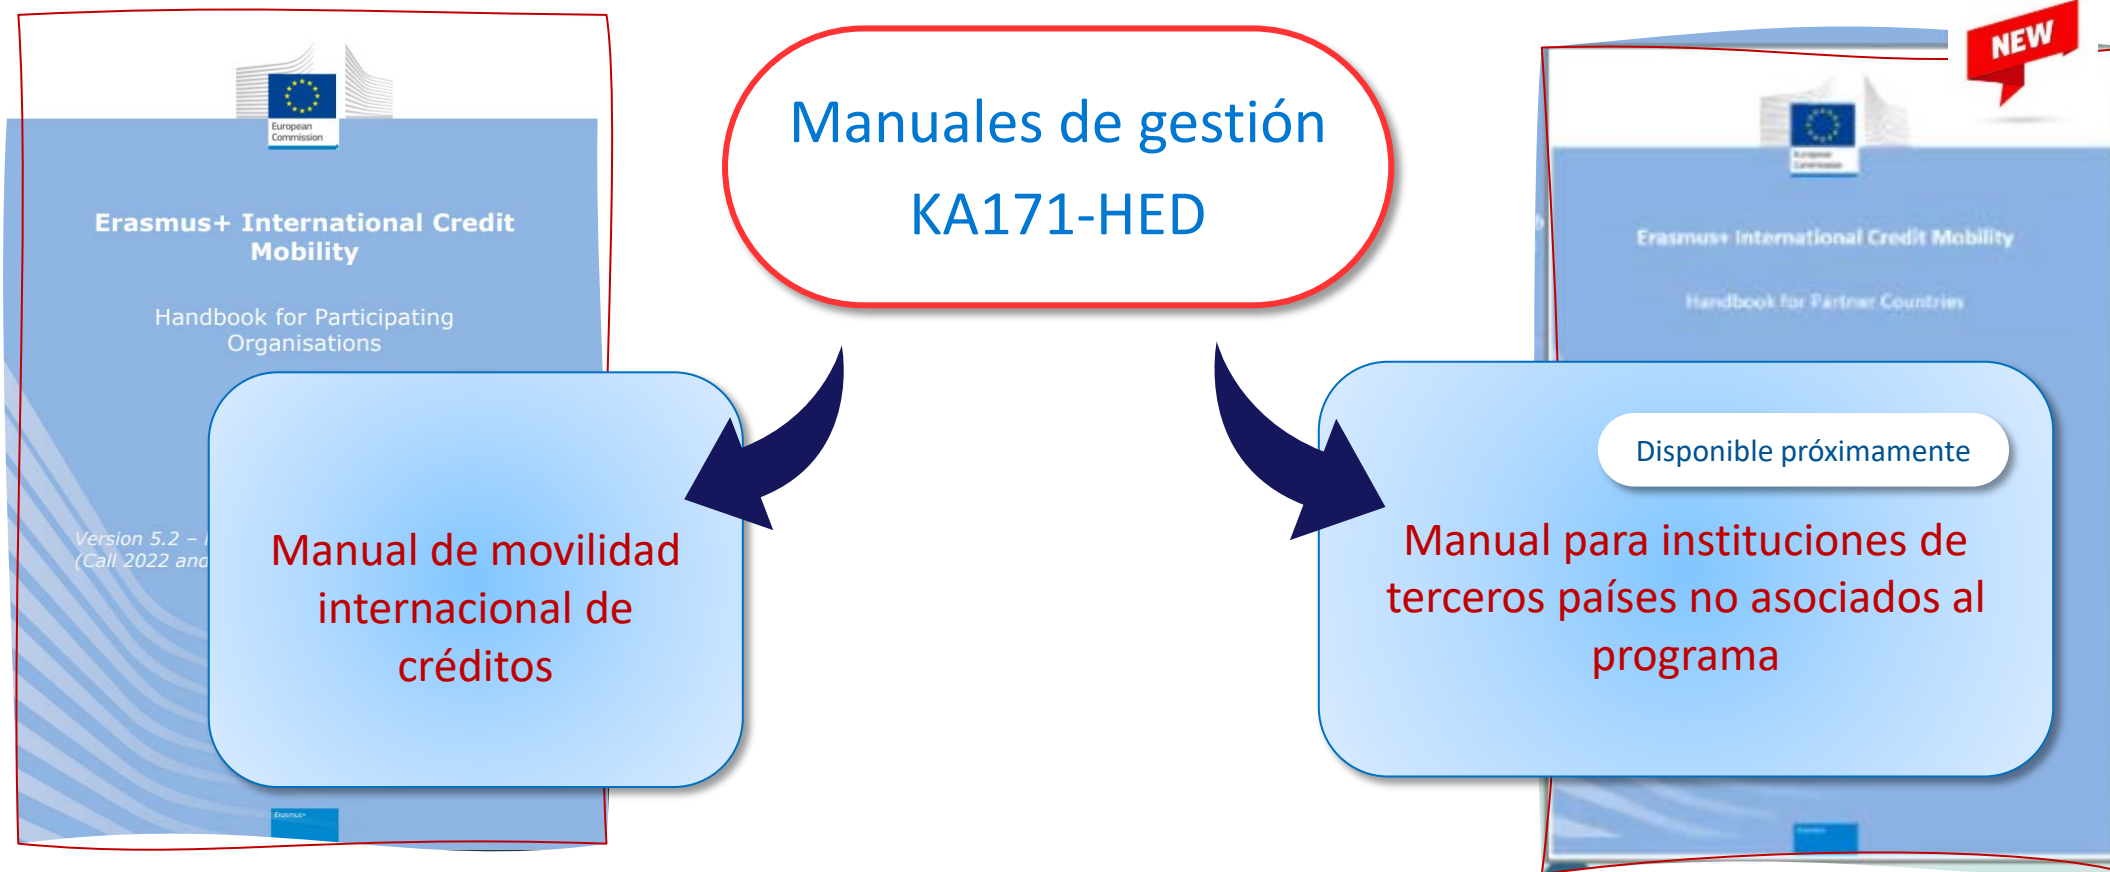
European Commission

Erasmus+ International Credit Mobility

Handbook for Participating Organisations

Version 5.2 – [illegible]
(Call 2022 and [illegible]

Erasmus+

Manuales de gestión KA171-HED

Manual de movilidad internacional de créditos

NEW

European Commission

Erasmus+ International Credit Mobility

Handbook for Partner Countries

Disponible próximamente

Manual para instituciones de terceros países no asociados al programa